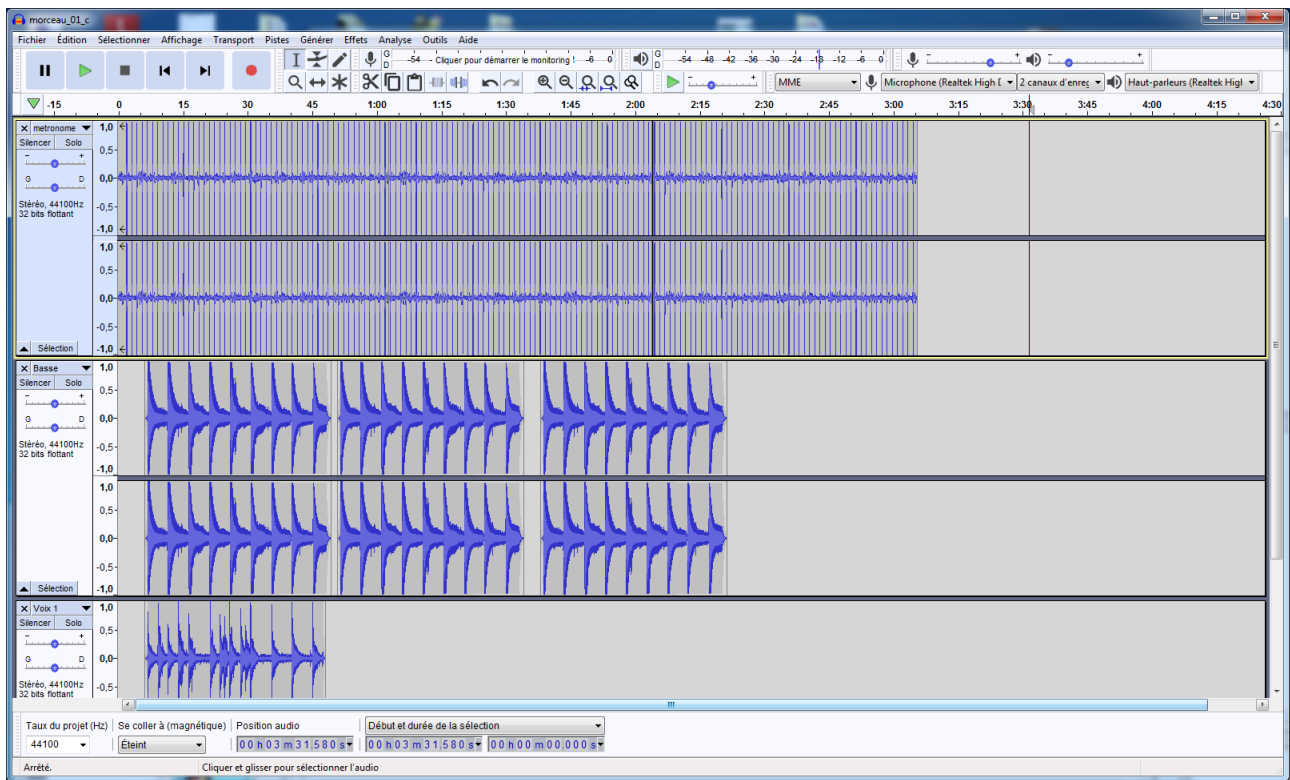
morceau_01_c

Fichier Édition Sélectionner Affichage Transport Pistes Générer Effets Analyse Outils Aide

G D -54 Cliquer pour démarrer le monitoring ! -6 0

G D -54 -48 -42 -36 -30 -24 -18 -12 -6 0

MME Microphone (Realtek High D 2 canaux d'enreg Haut-parleurs (Realtek High

-15 0 15 30 45 1:00 1:15 1:30 1:45 2:00 2:15 2:30 2:45 3:00 3:15 3:30 3:45 4:00 4:15 4:30

metronome
Silencer Solo
G D
Stéréo, 44100Hz
32 bits flottant
Sélection

1,0 0,5- 0,0- -0,5- -1,0
1,0 0,5- 0,0- -0,5- -1,0

Basse
Silencer Solo
G D
Stéréo, 44100Hz
32 bits flottant
Sélection

1,0 0,5- 0,0- -0,5- -1,0
1,0 0,5- 0,0- -0,5- -1,0

Voix 1
Silencer Solo
G D
Stéréo, 44100Hz
32 bits flottant

1,0 0,5- 0,0- -0,5-

Taux du projet (Hz) Se coller à (magnétique) Position audio Début et durée de la sélection
44100 Éteint 00 h 03 m 31,580 s 00 h 03 m 31,580 s 00 h 00 m 00,000 s

Arrêté. Cliquer et glisser pour sélectionner l'audio